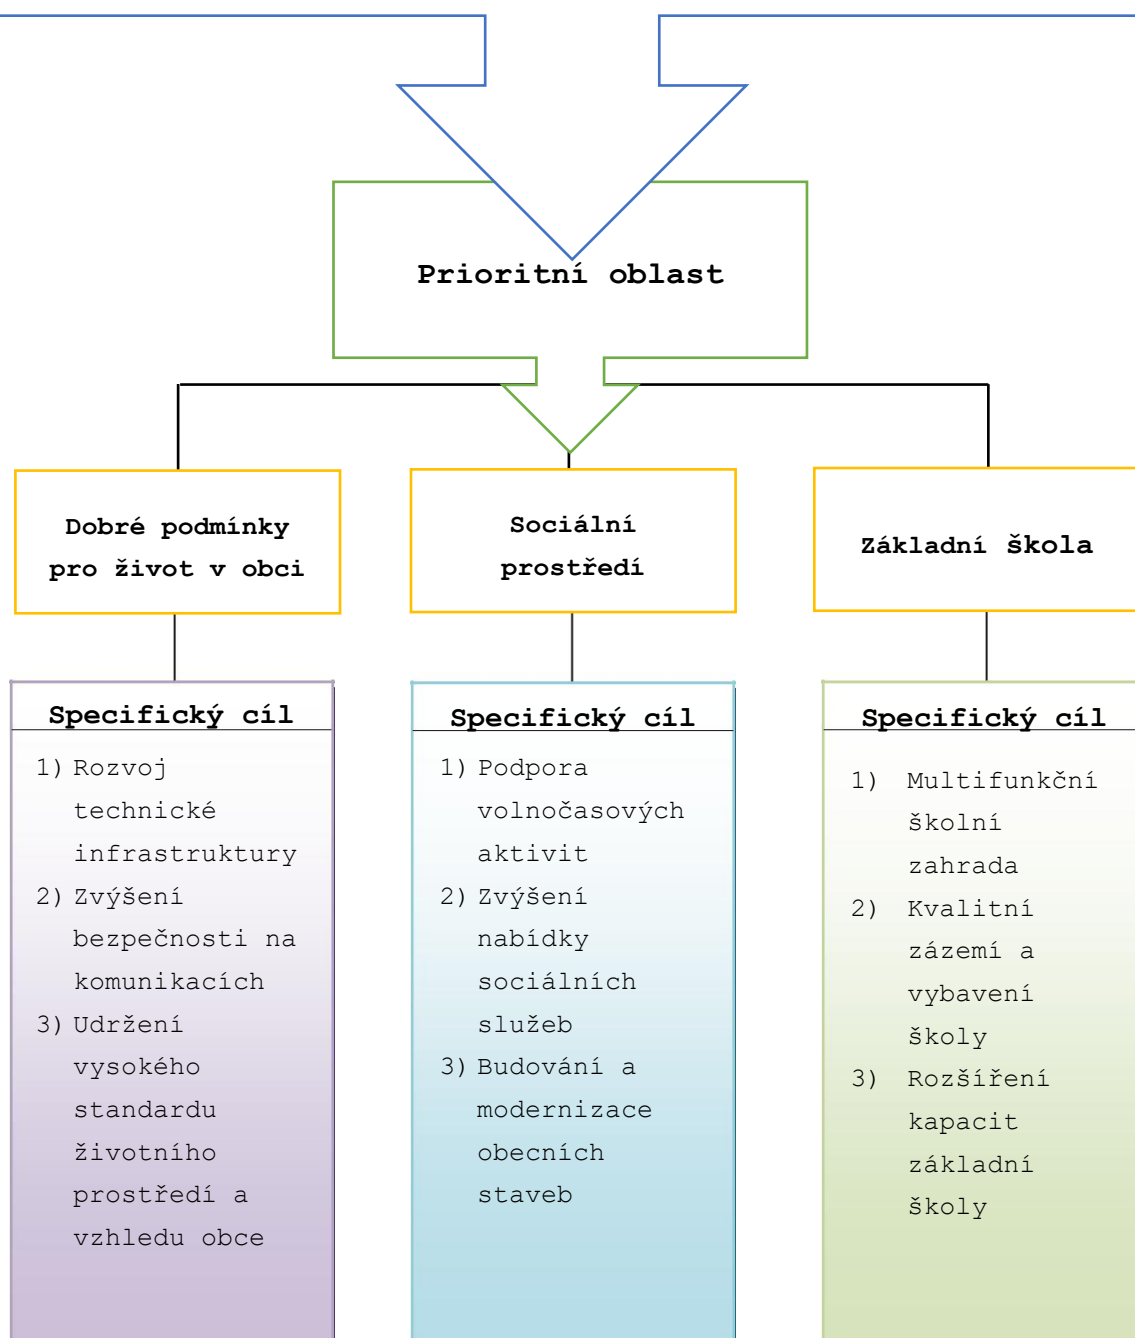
Prioritní oblast

Dobré podmínky pro život v obci

Sociální prostředí

Základní škola

Specifický cíl

1) Rozvoj technické infrastruktury
2) Zvýšení bezpečnosti na komunikacích
3) Udržení vysokého standardu životního prostředí a vzhledu obce

Specifický cíl

1) Podpora volnočasových aktivit
2) Zvýšení nabídky sociálních služeb
3) Budování a modernizace obecních staveb

Specifický cíl

1) Multifunkční školní zahrada
2) Kvalitní zázemí a vybavení školy
3) Rozšíření kapacit základní školy